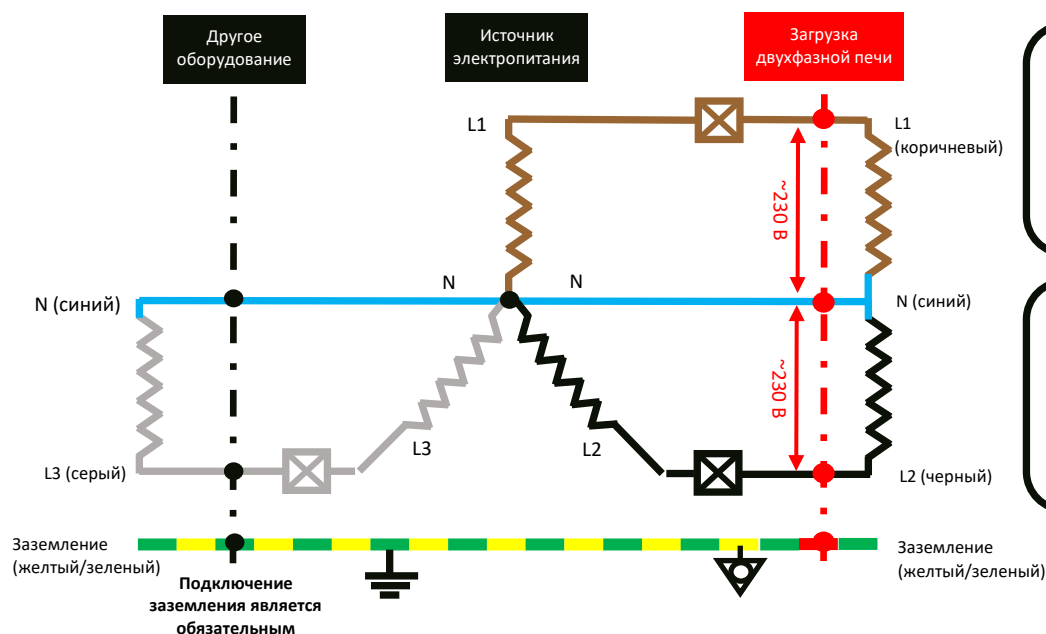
Другое оборудование

Источник электропитания

Загрузка двухфазной печи

L1

L1 (коричневый)

~230 В

N

N

N (синий)

N (синий)

~230 В

L3

L2

L3 (серый)

L2 (черный)

Заземление (желтый/зеленый)

Заземление (желтый/зеленый)

Подключение заземления является обязательным